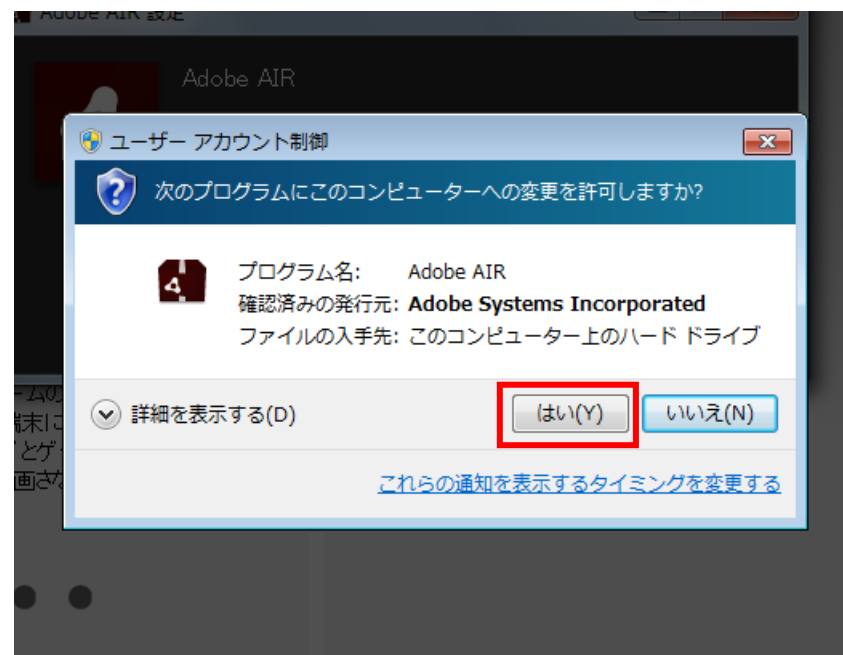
Adobe AIR 設定

Adobe AIR

ユーザー アカウント制御

次のプログラムにこのコンピューターへの変更を許可しますか?

プログラム名: Adobe AIR
確認済みの発行元: Adobe Systems Incorporated
ファイルの入手先: このコンピューター上のハード ドライブ

詳細を表示する(D)

はい(Y)

いいえ(N)

これらの通知を表示するタイミングを変更する

ームの
端末に
とゲ
画さな